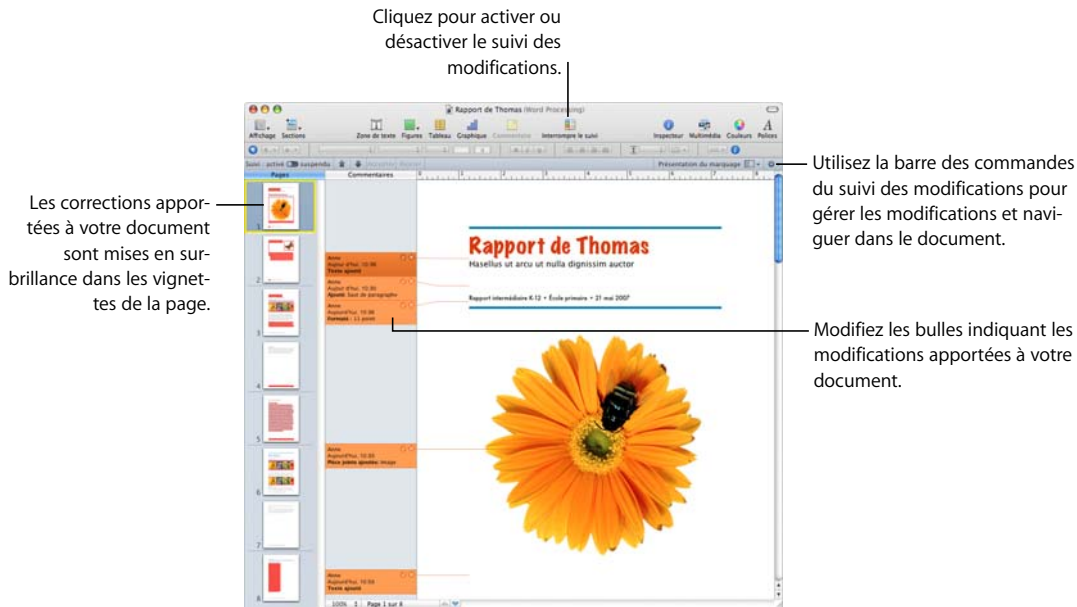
Cliquez pour activer ou désactiver le suivi des modifications.

Les corrections apportées à votre document sont mises en surbrillance dans les vignettes de la page.

Utilisez la barre des commandes du suivi des modifications pour gérer les modifications et naviguer dans le document.

Modifiez les bulles indiquant les modifications apportées à votre document.

Rapport de Thomas (Word Processing)

Affichage Sections Zone de texte Figures Tableau Graphique Commentaire Interrompre le suivi Inspecteur Multimédia Couleurs Polices

Suivi : activé suspendu Présentation du marquage

Pages Commentaires

Rapport de Thomas

Hasellus ut arcu ut nulla dignissim auctor

Rapport intermédiaire K-12 • École primaire • 31 mai 2007

Anne
Aujourd'hui, 10:06
Texte ajouté

Anne
Aujourd'hui, 10:06
Ajouté: Saut de paragraphe

Anne
Aujourd'hui, 10:06
Formaté : 11 point

Anne
Aujourd'hui, 10:05
Pièce jointe ajoutée: Image

Anne
Aujourd'hui, 10:04

100% Page 1 sur 8